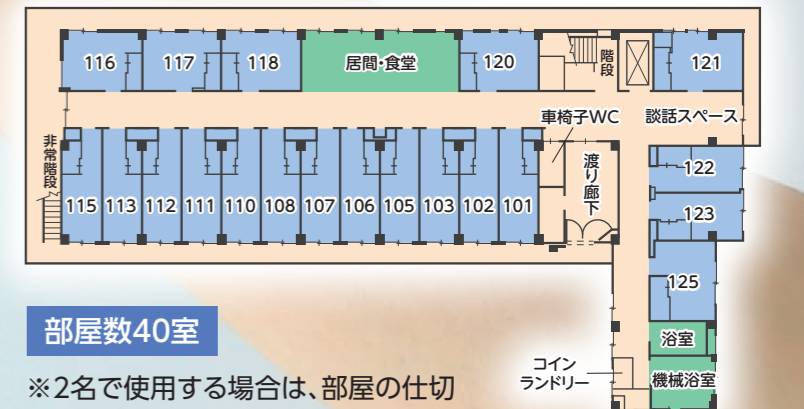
116
117
118
居間・食堂
120
階段
121
談話スペース
車椅子WC
非常階段
115
113
112
111
110
108
107
106
105
103
102
101
渡り廊下
122
123
125
浴室
コイン
ランドリー
機械浴室
部屋数40室
※2名で使用する場合は、部屋の仕切